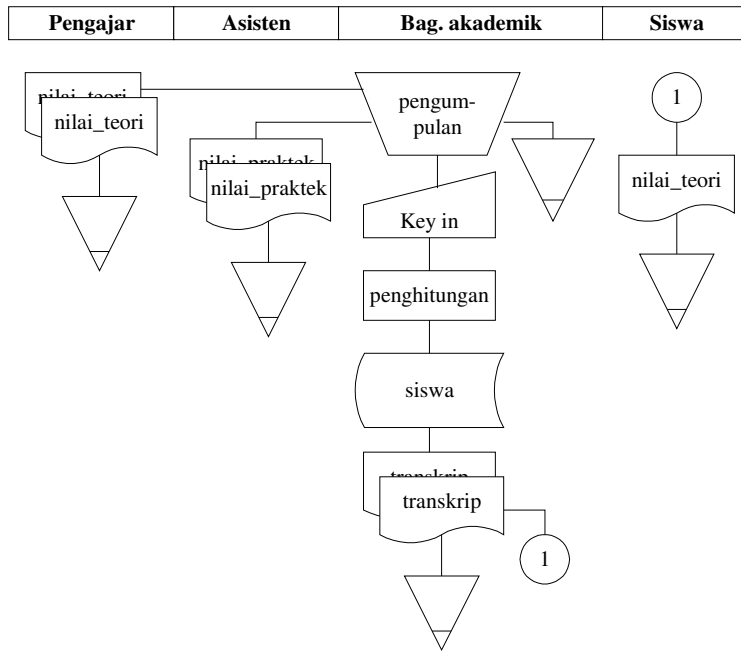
| Pengajar | Asisten | Bag. akademik | Siswa |
|---|---|---|---|

nilai_teori
nilai_teori

nilai_praktek
nilai_praktek

pengumpulan

Key in

penghitungan

siswa

transkrip
transkrip

1

1

nilai_teori